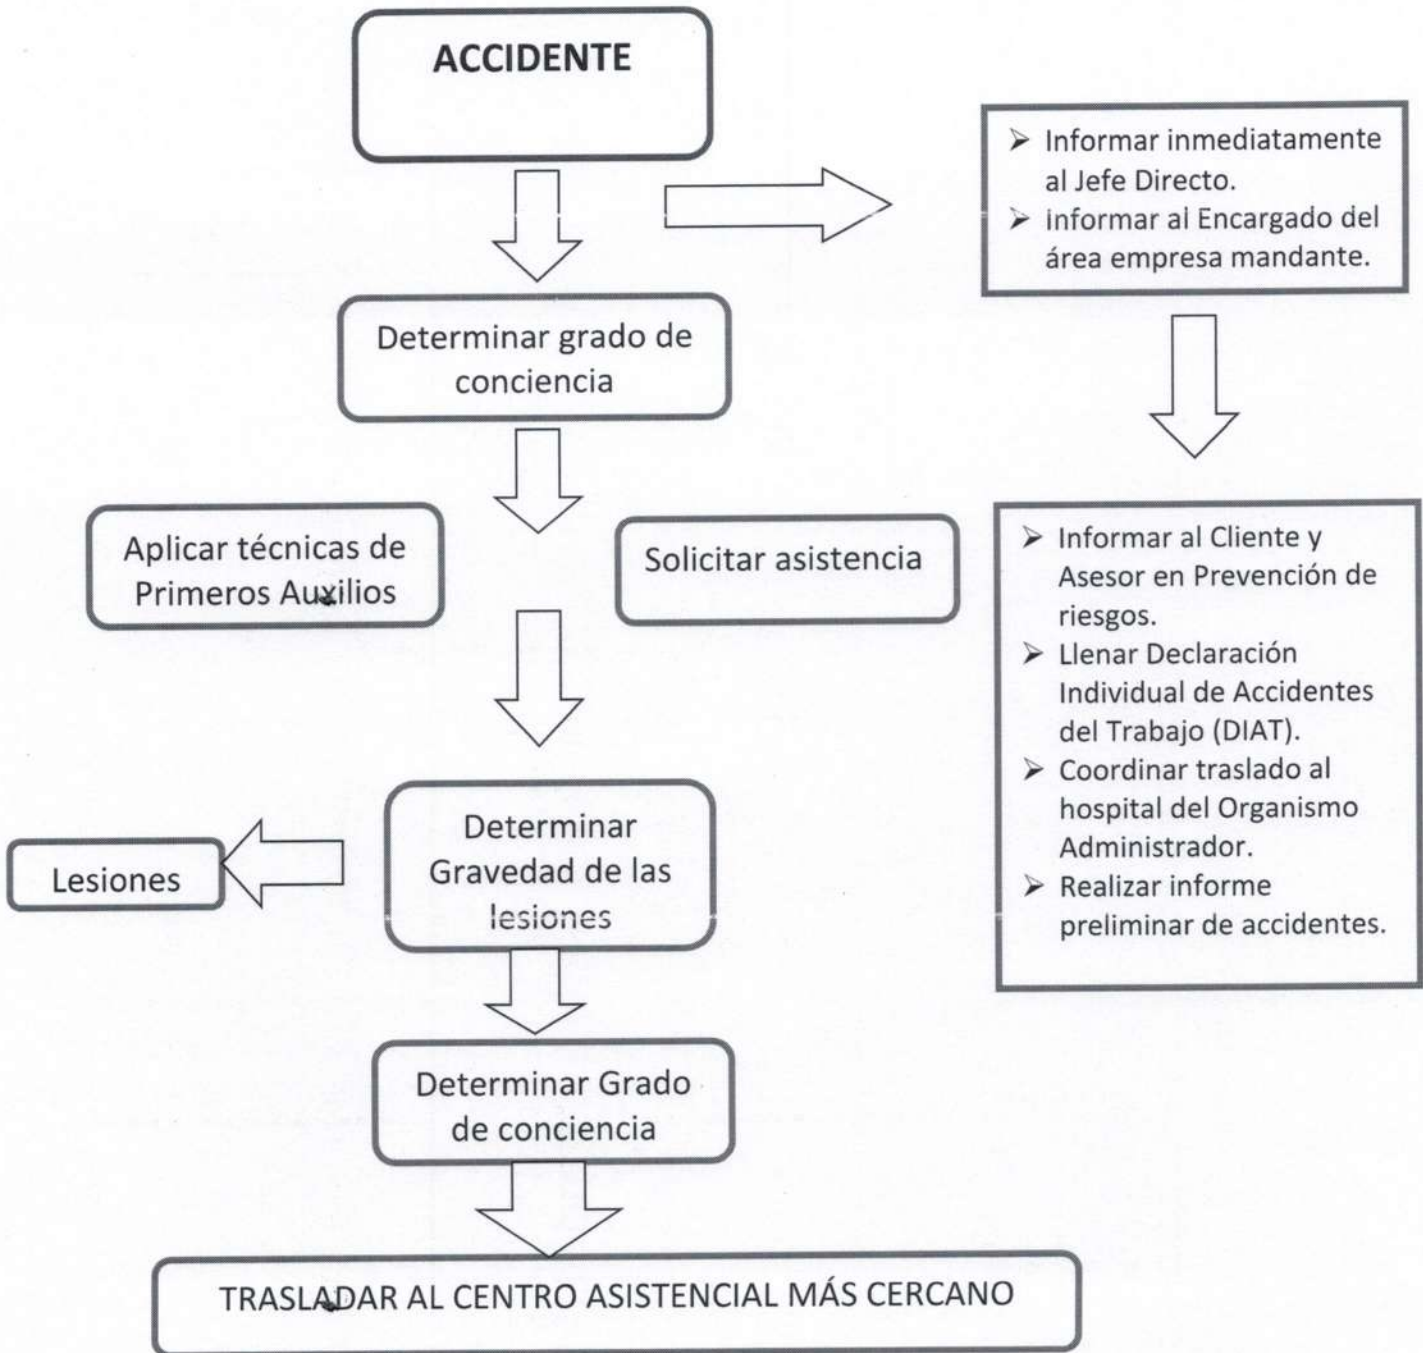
ACCIDENTE

➢ Informar inmediatamente al Jefe Directo.
➢ informar al Encargado del área empresa mandante.

Determinar grado de conciencia

Aplicar técnicas de Primeros Auxilios

Solicitar asistencia

➢ Informar al Cliente y Asesor en Prevención de riesgos.
➢ Llenar Declaración Individual de Accidentes del Trabajo (DIAT).
➢ Coordinar traslado al hospital del Organismo Administrador.
➢ Realizar informe preliminar de accidentes.

Lesiones

Determinar Gravedad de las lesiones

Determinar Grado de conciencia

TRASLADAR AL CENTRO ASISTENCIAL MÁS CERCANO